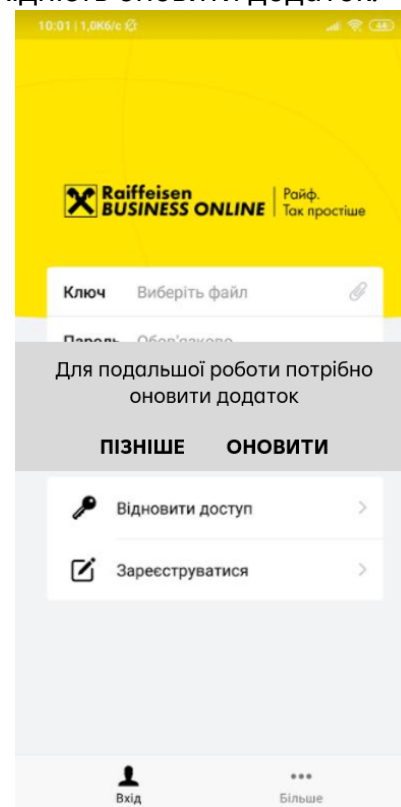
10:01 | 1,0К6/с

Raiffeisen BUSINESS ONLINE | Райф. Так простіше

Ключ Виберіть файл

Пароль Обов'язково

Для подальшої роботи потрібно оновити додаток

ПІЗНІШЕ ОНОВИТИ

Відновити доступ

Зареєструватися

Вхід

Більше